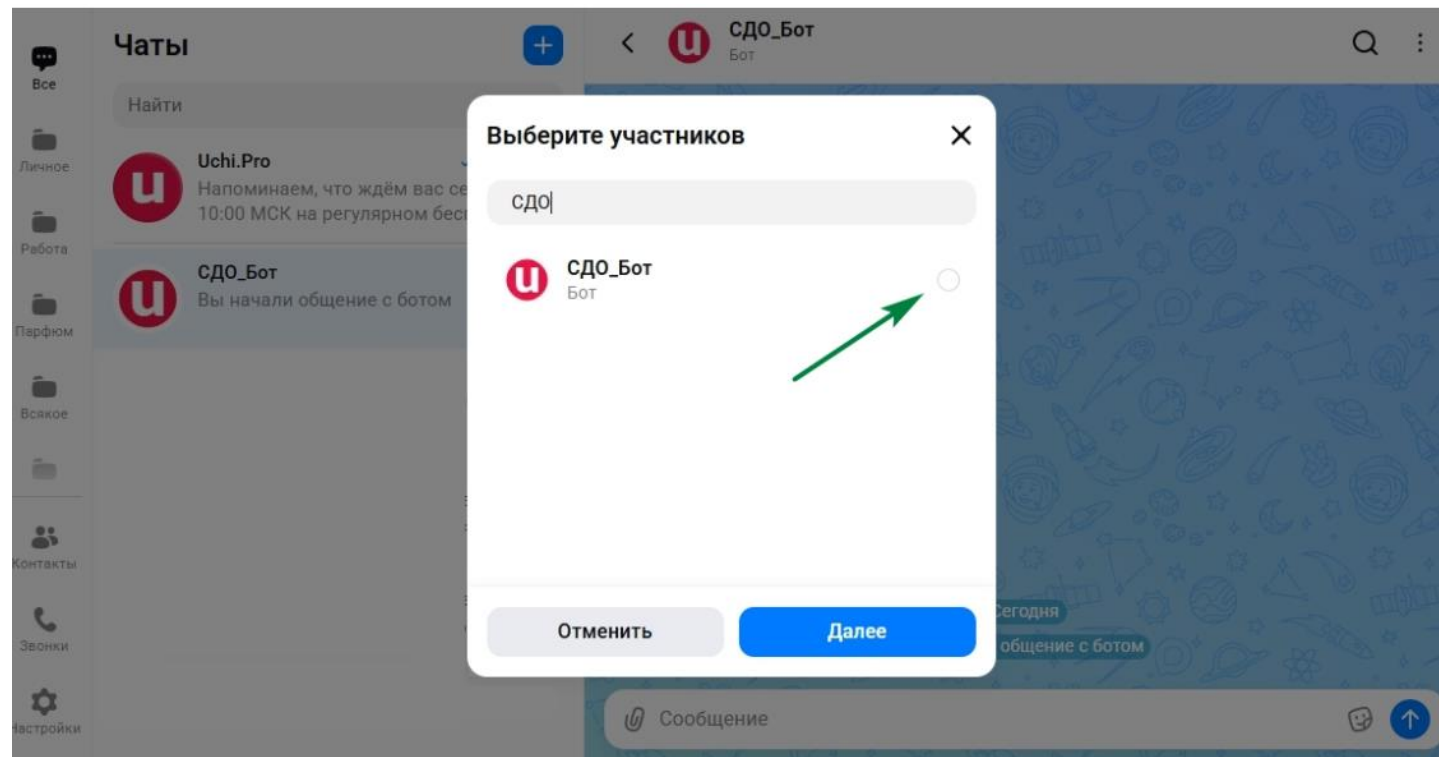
Все

Личное

Работа

Парфюм

Всякое

Контакты

Звонки

Настройки

Чаты

+

Найти

Uchi.Pro

Напоминаем, что ждём вас се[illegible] 10:00 МСК на регулярном бес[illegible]

СДО_Бот

Вы начали общение с ботом

СДО_Бот

Бот

Выберите участников

СДО

СДО_Бот

Бот

Отменить

Далее

Сегодня

общение с ботом

Сообщение